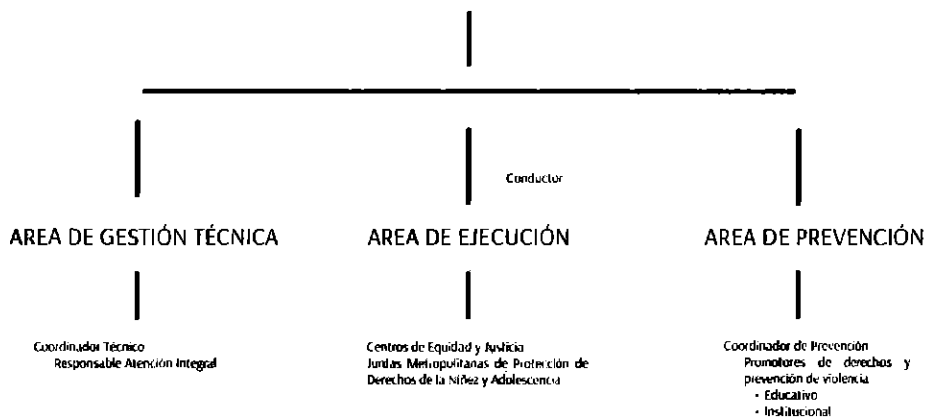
Conductor

AREA DE GESTIÓN TÉCNICA

Coordinador Técnico
Responsable Atención Integral

AREA DE EJECUCIÓN

Centros de Equidad y Justicia
Juntas Metropolitanas de Protección de Derechos de la Niñez y Adolescencia

AREA DE PREVENCIÓN

Coordinador de Prevención
Promotores de derechos y prevención de violencia
- Educativo
- Institucional